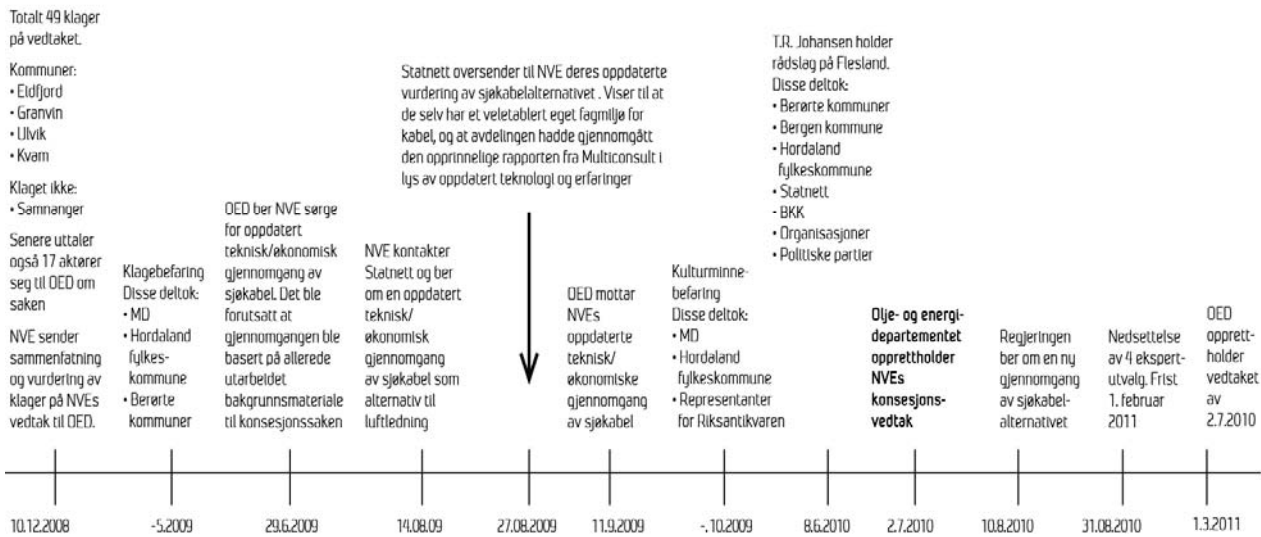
Totalt 49 klager på vedtaket.

Kommuner:
• Eidfjord
• Granvin
• Ulvik
• Kvam

Klaget ikke:
• Samnanger

Senere uttaler også 17 aktører seg til OED om saken

NVE sender sammenfatning og vurdering av klager på NVEs vedtak til OED.

10.12.2008

Klagebefaring
Disse deltok:
• MD
• Hordaland fylkeskommune
• Berørte kommuner

-5.2009

OED ber NVE sørge for oppdatert teknisk/økonomisk gjennomgang av sjøkabel. Det ble forutsatt at gjennomgangen ble basert på allerede utarbeidet bakgrunnsmateriale til konsesjonssaken

29.6.2009

NVE kontakter Statnett og ber om en oppdatert teknisk/økonomisk gjennomgang av sjøkabel som alternativ til luftledning

14.08.09

Statnett oversender til NVE deres oppdaterte vurdering av sjøkabelalternativet . Viser til at de selv har et veletablert eget fagmiljø for kabel, og at avdelingen hadde gjennomgått den opprinnelige rapporten fra Multiconsult i lys av oppdatert teknologi og erfaringer

27.08.2009

OED mottar NVEs oppdaterte teknisk/økonomiske gjennomgang av sjøkabel

11.9.2009

Kulturminnebefaring
Disse deltok:
• MD
• Hordaland fylkeskommune
• Representanter for Riksantikvaren

-. 10.2009

T.R. Johansen holder rådslag på Flesland.
Disse deltok:
• Berørte kommuner
• Bergen kommune
• Hordaland fylkeskommune
• Statnett
• BKK
• Organisasjoner
• Politiske partier

8.6.2010

Olje- og energidepartementet opprettholder NVEs konsesjonsvedtak

2.7.2010

Regjeringen ber om en ny gjennomgang av sjøkabelalternativet

10.8.2010

Nedsettelse av 4 ekspertutvalg. Frist 1. februar 2011

31.08.2010

OED opprettholder vedtaket av 2.7.2010

1.3.2011